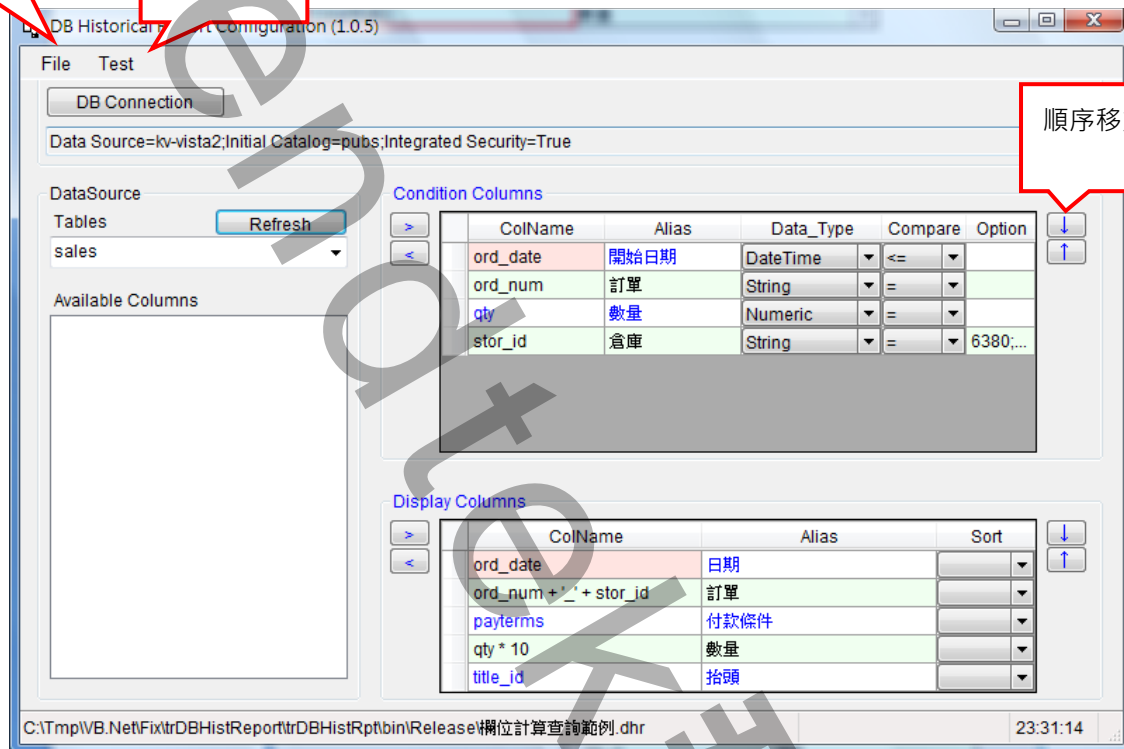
DB Historical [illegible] Configuration (1.0.5)

File Test

DB Connection

Data Source=kv-vista2;Initial Catalog=pubs;Integrated Security=True

順序移

DataSource
Tables
Refresh
sales

Available Columns

Condition Columns

>
<

| ColName | Alias | Data_Type | Compare | Option |
|---|---|---|---|---|
| ord_date | 開始日期 | DateTime | <= | |
| ord_num | 訂單 | String | = | |
| qty | 數量 | Numeric | = | |
| stor_id | 倉庫 | String | = | 6380;... |

↓
↑

Display Columns

>
<

| ColName | Alias | Sort |
|---|---|---|
| ord_date | 日期 | |
| ord_num + '_' + stor_id | 訂單 | |
| payterms | 付款條件 | |
| qty * 10 | 數量 | |
| title_id | 抬頭 | |

↓
↑

C:\Tmp\VB.Net\Fix\trDBHistReport\trDBHistRpt\bin\Release\欄位計算查詢範例.dhr

23:31:14